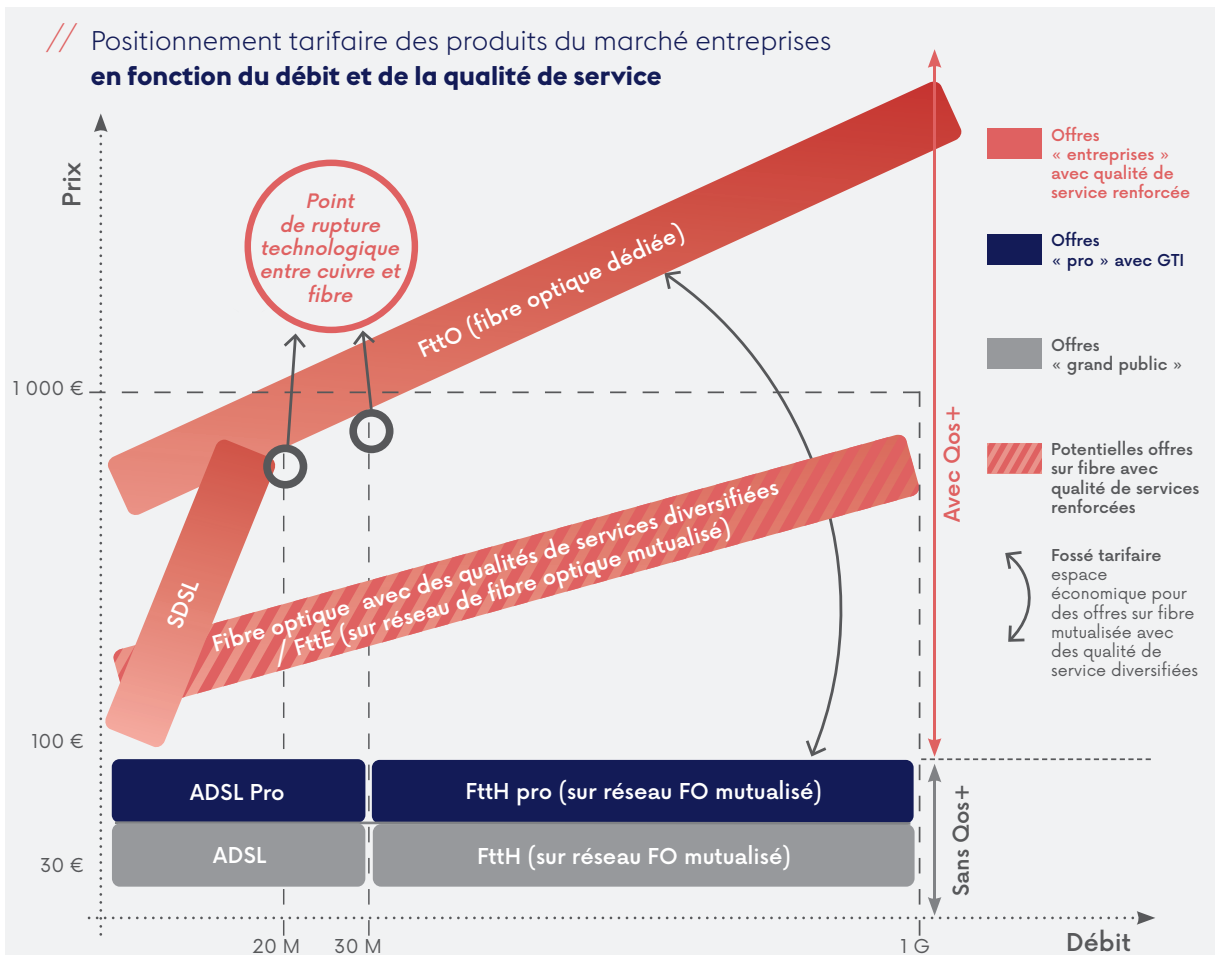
// Positionnement tarifaire des produits du marché entreprises
**en fonction du débit et de la qualité de service**

Prix

Point de rupture technologique entre cuivre et fibre

FttO (fibre optique dédiée)

1 000 €

SDSL

Fibre optique avec des qualités de services diversifiées / FttE (sur réseau de fibre optique mutualisé)

100 €

ADSL Pro

FttH pro (sur réseau FO mutualisé)

30 €

ADSL

FttH (sur réseau FO mutualisé)

20 M

30 M

1 G

Débit

Avec Qos+

Sans Qos+

Offres « entreprises » avec qualité de service renforcée

Offres « pro » avec GTI

Offres « grand public »

Potentielles offres sur fibre avec qualité de services renforcées

Fossé tarifaire espace économique pour des offres sur fibre mutualisée avec des qualité de service diversifiées